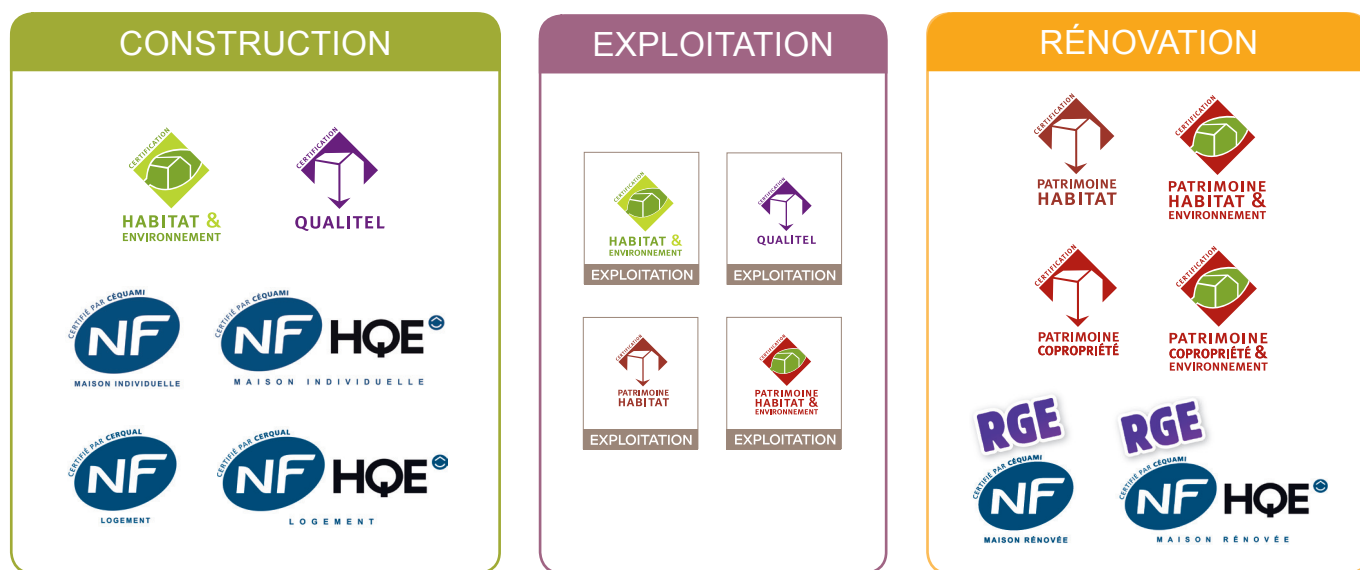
CONSTRUCTION

CERTIFICATION
HABITAT & ENVIRONNEMENT

CERTIFICATION
QUALITEL

CERTIFIÉ PAR CÉQUAMI
NF
MAISON INDIVIDUELLE

CERTIFIÉ PAR CÉQUAMI
NF HQE
MAISON INDIVIDUELLE

CERTIFIÉ PAR CERQUAL
NF
LOGEMENT

CERTIFIÉ PAR CERQUAL
NF HQE
LOGEMENT

EXPLOITATION

CERTIFICATION
HABITAT & ENVIRONNEMENT
EXPLOITATION

CERTIFICATION
QUALITEL
EXPLOITATION

CERTIFICATION
PATRIMOINE HABITAT
EXPLOITATION

CERTIFICATION
PATRIMOINE HABITAT & ENVIRONNEMENT
EXPLOITATION

RÉNOVATION

CERTIFICATION
PATRIMOINE HABITAT

CERTIFICATION
PATRIMOINE HABITAT & ENVIRONNEMENT

CERTIFICATION
PATRIMOINE COPROPRIÉTÉ

CERTIFICATION
PATRIMOINE COPROPRIÉTÉ & ENVIRONNEMENT

RGE
CERTIFIÉ PAR CÉQUAMI
NF
MAISON RÉNOVÉE

RGE
CERTIFIÉ PAR CÉQUAMI
NF HQE
MAISON RÉNOVÉE